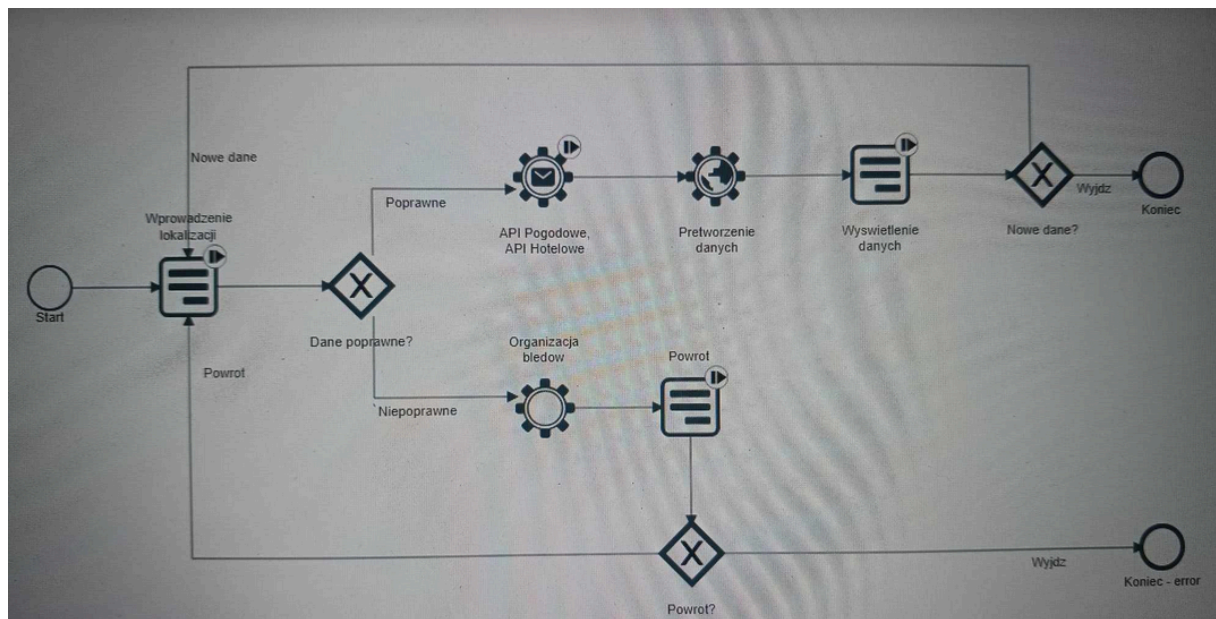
Nowe dane

Wprowadzenie lokalizacji

Start

Poprawne

API Pogodowe, API Hotelowe

Pretworzenie danych

Wyswietlenie danych

Nowe dane?

Wyjdz

Koniec

Dane poprawne?

Powrot

Organizacja bledow

Powrot

Niepoprawne

Powrot?

Wyjdz

Koniec - error